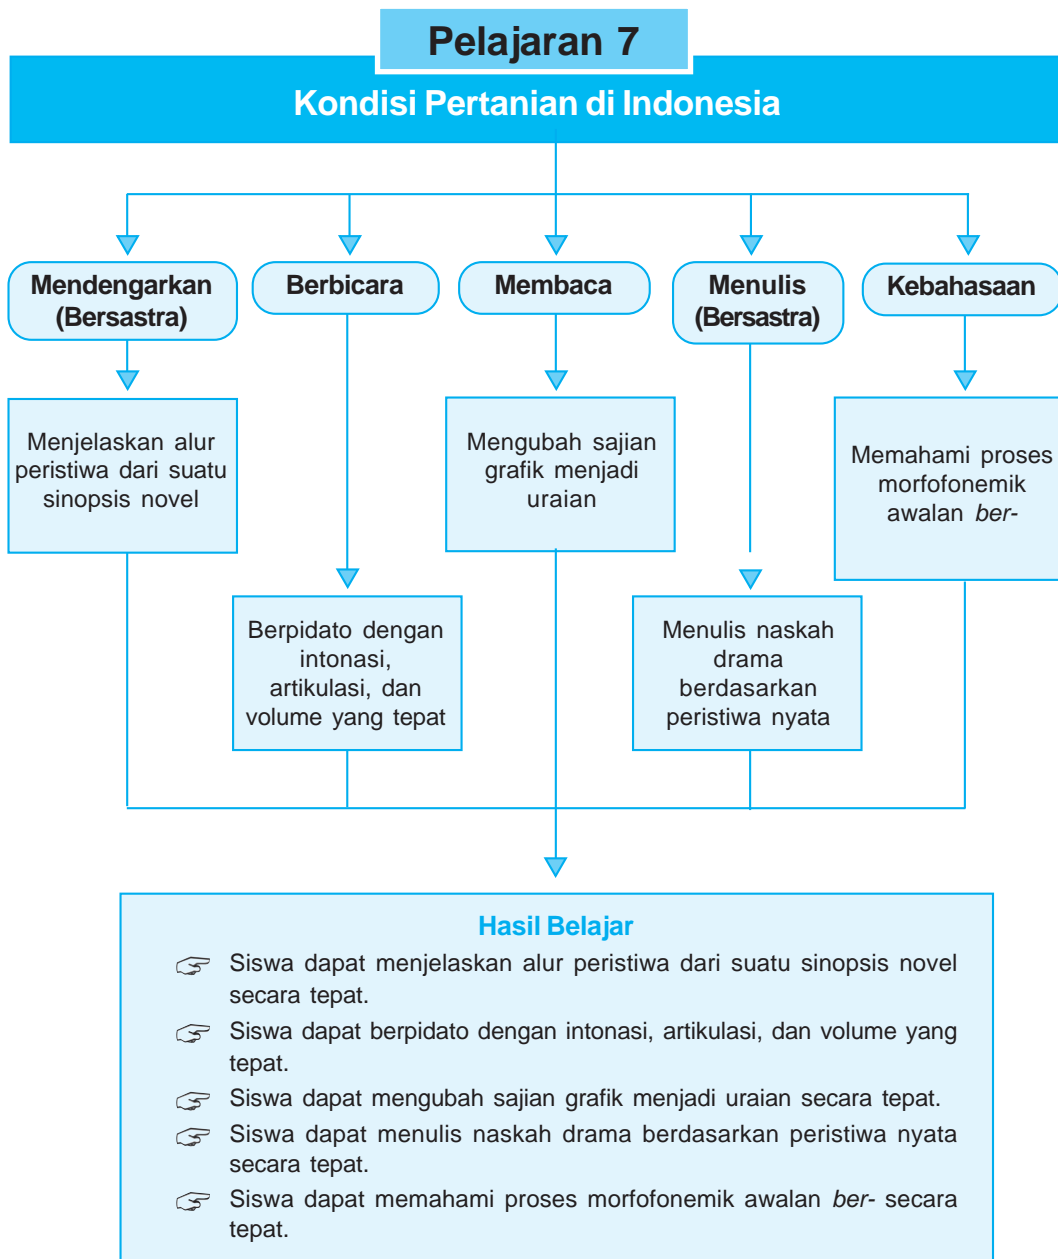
Pelajaran 7

Kondisi Pertanian di Indonesia

Mendengarkan (Bersastra)

Berbicara

Membaca

Menulis (Bersastra)

Kebahasaan

Menjelaskan alur peristiwa dari suatu sinopsis novel

Mengubah sajian grafik menjadi uraian

Memahami proses morfofonemik awalan *ber-*

Berpidato dengan intonasi, artikulasi, dan volume yang tepat

Menulis naskah drama berdasarkan peristiwa nyata

Hasil Belajar

Siswa dapat menjelaskan alur peristiwa dari suatu sinopsis novel secara tepat.

Siswa dapat berpidato dengan intonasi, artikulasi, dan volume yang tepat.

Siswa dapat mengubah sajian grafik menjadi uraian secara tepat.

Siswa dapat menulis naskah drama berdasarkan peristiwa nyata secara tepat.

Siswa dapat memahami proses morfofonemik awalan *ber-* secara tepat.